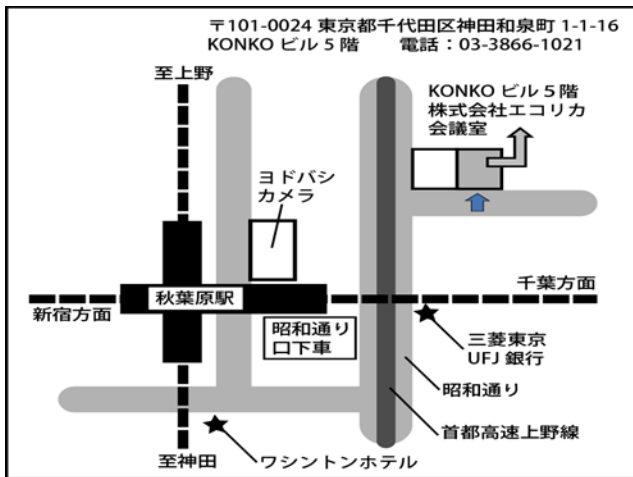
〒101-0024 東京都千代田区神田和泉町 1-1-16
KONKO ビル 5 階　電話：03-3866-1021

至上野

KONKO ビル 5 階
株式会社エコリカ
会議室

ヨドバシ
カメラ

千葉方面

秋葉原駅

新宿方面

昭和通り
口下車

三菱東京
UFJ 銀行

昭和通り

首都高速上野線

至神田

ワシントンホテル